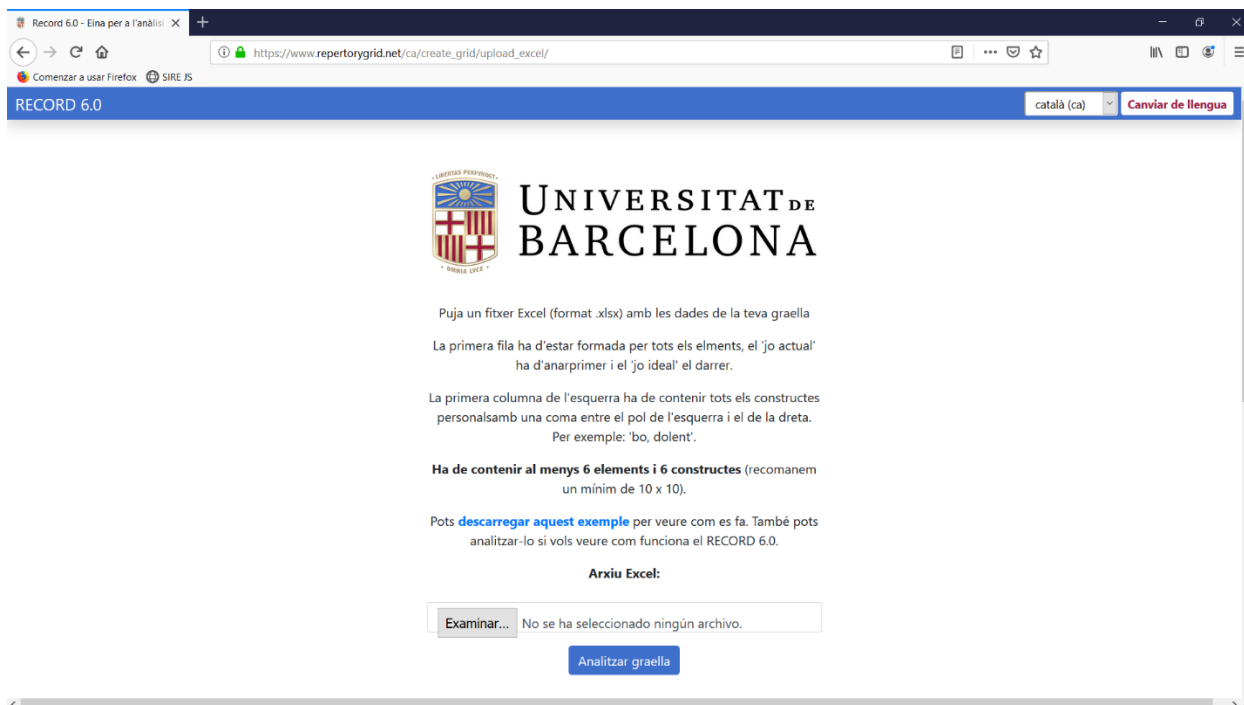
Record 6.0 - Eina per a l'anàlisi ×

https://www.repertorygrid.net/ca/create_grid/upload_excel/

Comenzar a usar Firefox   SIRE JS

RECORD 6.0

català (ca)   Canviar de llengua

LIBERTAS PERFUNDET · OMNIA LUCE

UNIVERSITAT DE BARCELONA

Puja un fitxer Excel (format .xlsx) amb les dades de la teva graella

La primera fila ha d'estar formada per tots els elments, el 'jo actual' ha d'anarprimer i el 'jo ideal' el darrer.

La primera columna de l'esquerra ha de contenir tots els constructes personalsamb una coma entre el pol de l'esquerra i el de la dreta. Per exemple: 'bo, dolent'.

**Ha de contenir al menys 6 elements i 6 constructes** (recomanem un mínim de 10 x 10).

Pots **descarregar aquest exemple** per veure com es fa. També pots analitzar-lo si vols veure com funciona el RECORD 6.0.

**Arxiu Excel:**

Examinar... No se ha seleccionado ningún archivo.

Analitzar graella